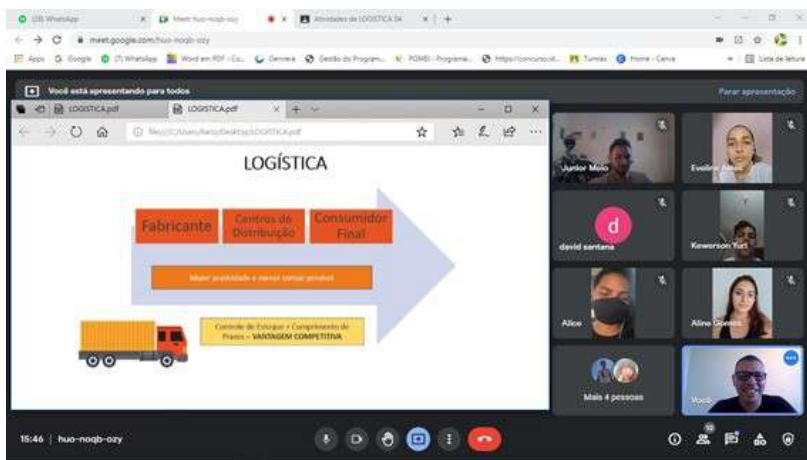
(28) WhatsApp
Meet: huo-noqb-ozy
Atividades de LOGISTICA
meet.google.com/huo-noqb-ozy
Apps Google (7) WhatsApp Word em PDF Genera Gestão do Program... PDMEI - Programa... Turmas Home - Canva
Lista de leitura
Você está apresentando para todos
Parar apresentação
LOGISTICA.pdf
LOGISTICA.pdf
LOGÍSTICA
Fabricante
Centros de Distribuição
Consumidor Final
Maior praticidade e menor tempo produtivo
Controle de Estoque e Cumprimento de Prazos = VANTAGEM COMPETITIVA
Junior Melo
Eveline Alves
d
david santana
Kewerson Yuri
Alice
Aline Gomes
Mais 4 pessoas
Você
15:46 | huo-noqb-ozy